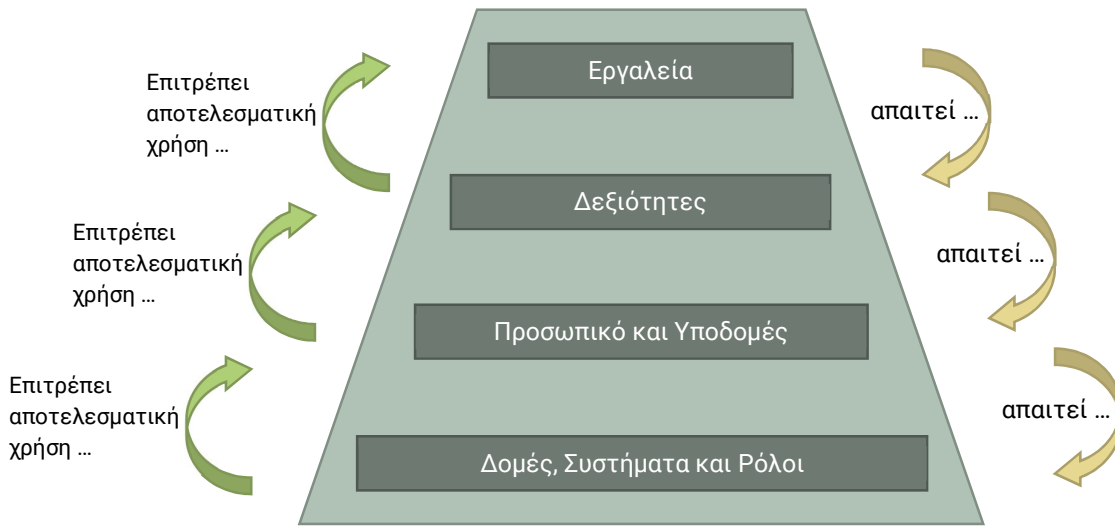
Επιτρέπει αποτελεσματική χρήση …

Εργαλεία

απαιτεί …

Δεξιότητες

Επιτρέπει αποτελεσματική χρήση …

απαιτεί …

Προσωπικό και Υποδομές

Επιτρέπει αποτελεσματική χρήση …

απαιτεί …

Δομές, Συστήματα και Ρόλοι